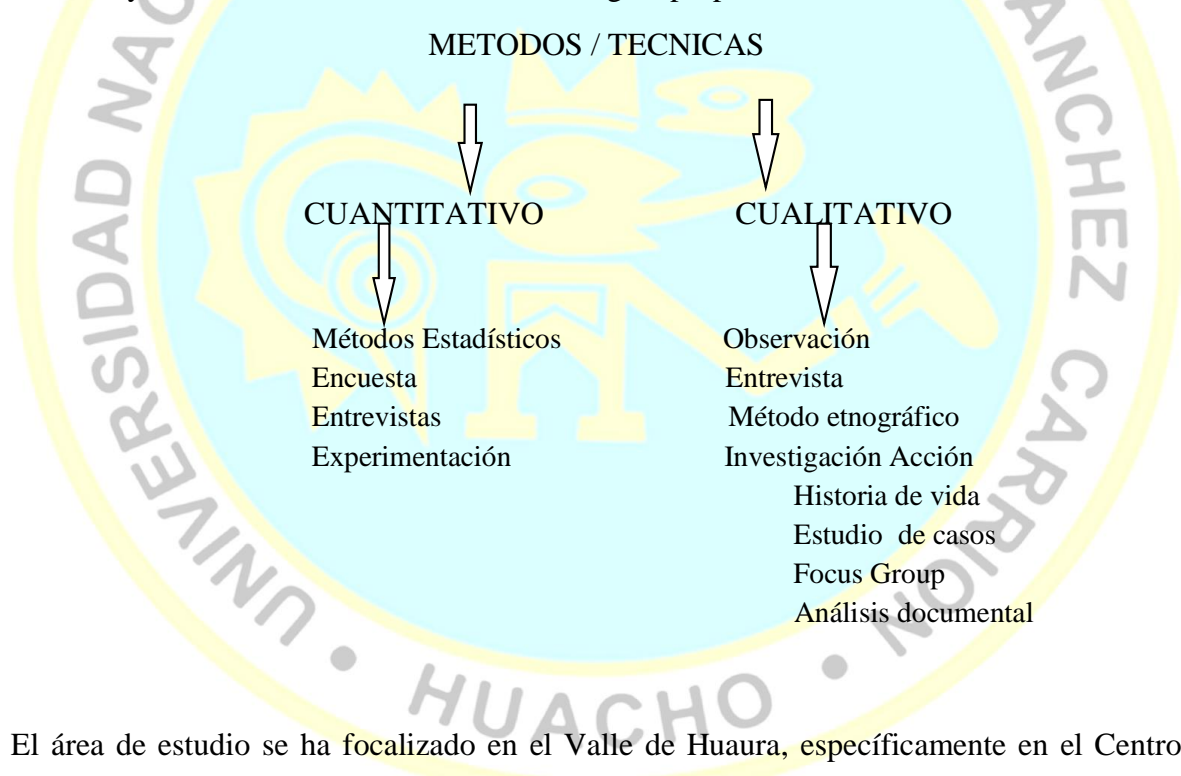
METODOS / TECNICAS

CUANTITATIVO

Métodos Estadísticos
Encuesta
Entrevistas
Experimentación

CUALITATIVO

Observación
Entrevista
Método etnográfico
Investigación Acción
Historia de vida
Estudio de casos
Focus Group
Análisis documental

UNIVERSIDAD NAC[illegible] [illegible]ANCHEZ CARRION • HUACHO •

El área de estudio se ha focalizado en el Valle de Huaura, específicamente en el Centro